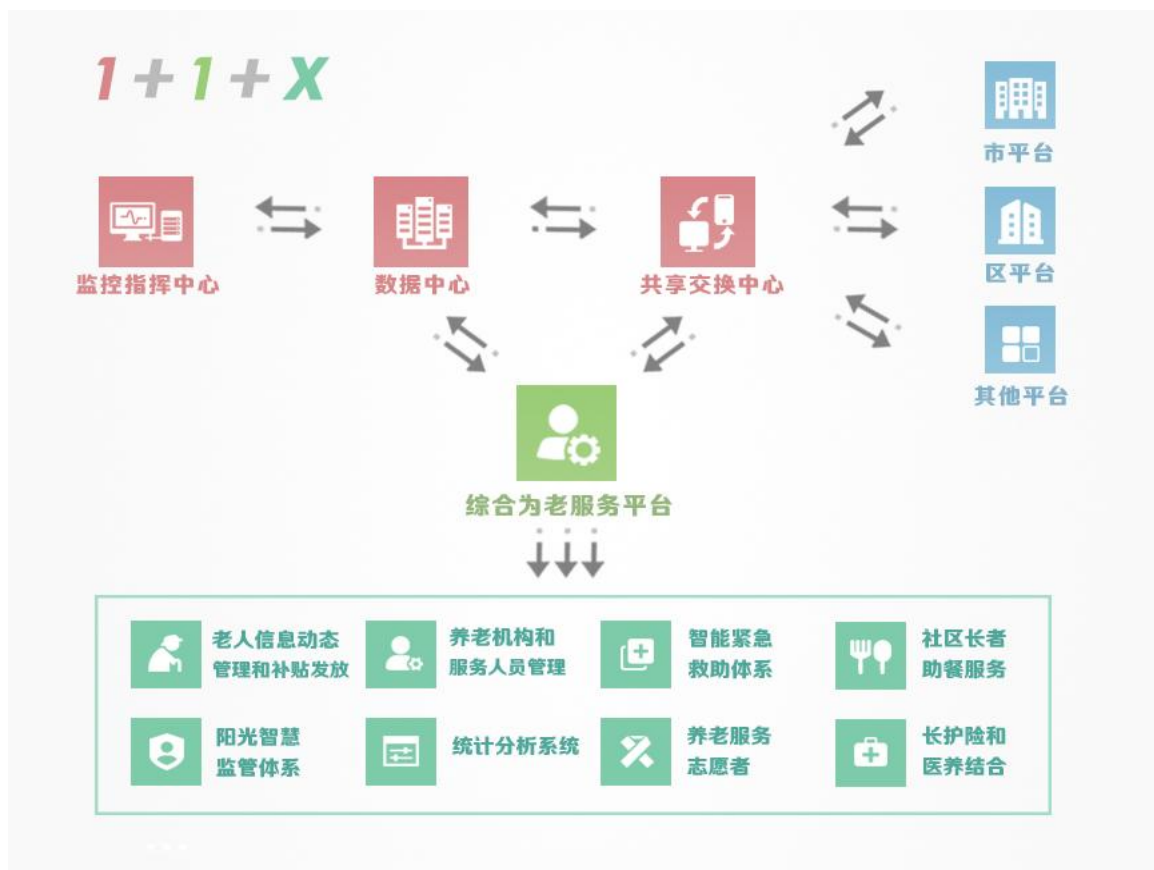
1 + 1 + X

市平台

监控指挥中心

数据中心

共享交换中心

区平台

其他平台

综合为老服务平台

老人信息动态管理和补贴发放

养老机构和服务人员管理

智能紧急救助体系

社区长者助餐服务

阳光智慧监管体系

统计分析系统

养老服务志愿者

长护险和医养结合